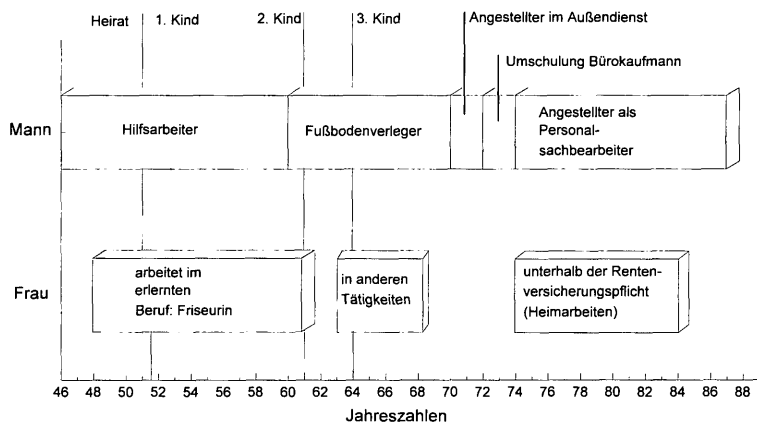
Heirat 1. Kind 2. Kind 3. Kind Angestellter im Außendienst

Umschulung Bürokaufmann

Mann

Hilfsarbeiter

Fußbodenverleger

Angestellter als Personal-sachbearbeiter

Frau

arbeitet im erlernten Beruf: Friseurin

in anderen Tätigkeiten

unterhalb der Renten-versicherungspflicht (Heimarbeiten)

46 48 50 52 54 56 58 60 62 64 66 68 70 72 74 76 78 80 82 84 86 88

Jahreszahlen